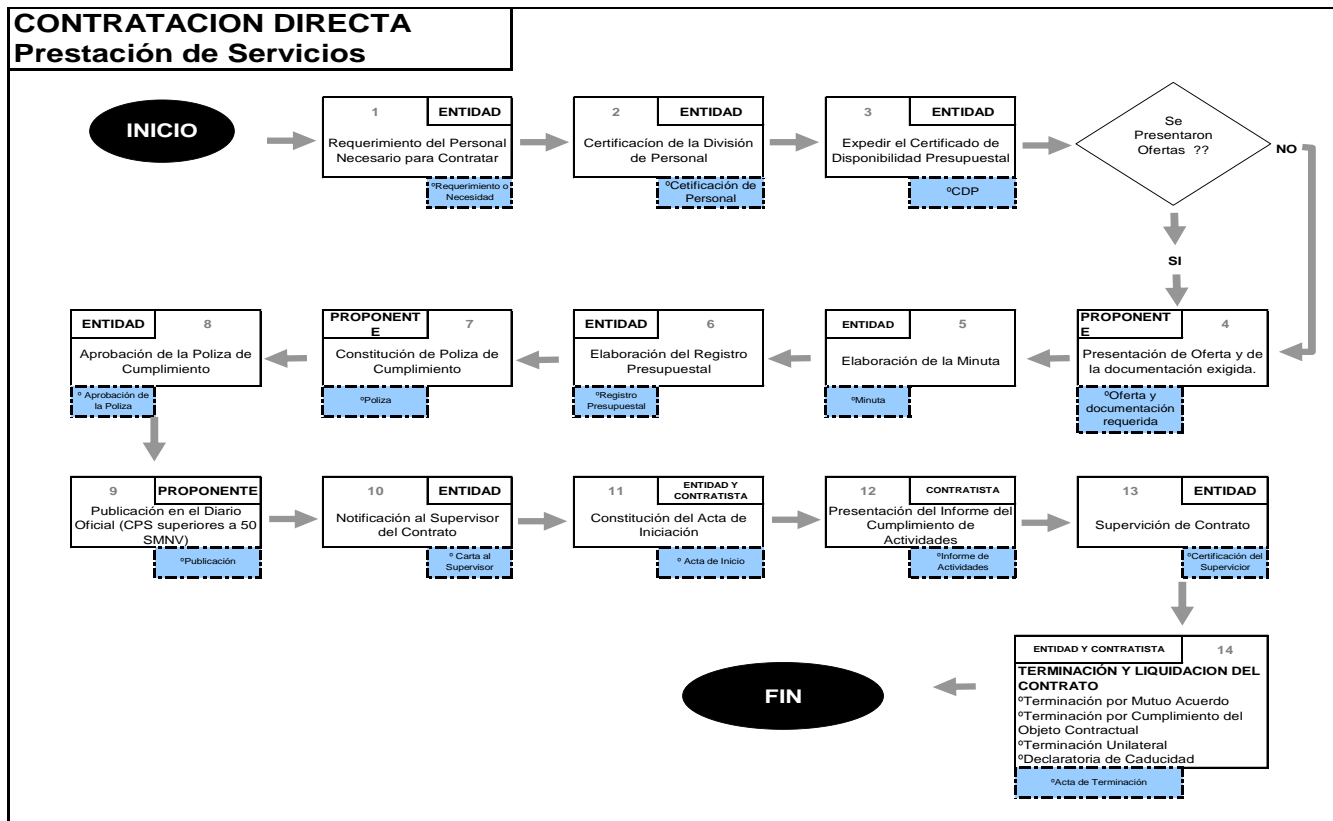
CONTRATACION DIRECTA
Prestación de Servicios

INICIO

1 ENTIDAD
Requerimiento del Personal Necesario para Contratar
ºRequerimiento o Necesidad

2 ENTIDAD
Certificacíon de la División de Personal
ºCetificación de Personal

3 ENTIDAD
Expedir el Certificado de Disponibilidad Presupuestal
ºCDP

Se Presentaron Ofertas ??
NO
SI

PROPONENTE 4
Presentación de Oferta y de la documentación exigida.
ºOferta y documentación requerida

ENTIDAD 5
Elaboración de la Minuta
ºMinuta

ENTIDAD 6
Elaboración del Registro Presupuestal
ºRegistro Presupuestal

PROPONENTE 7
Constitución de Poliza de Cumplimiento
ºPoliza

ENTIDAD 8
Aprobación de la Poliza de Cumplimiento
º Aprobación de la Poliza

9 PROPONENTE
Publicación en el Diario Oficial (CPS superiores a 50 SMNV)
ºPublicación

10 ENTIDAD
Notificación al Supervisor del Contrato
º Carta al Supervisor

11 ENTIDAD Y CONTRATISTA
Constitución del Acta de Iniciación
º Acta de Inicio

12 CONTRATISTA
Presentación del Informe del Cumplimiento de Actividades
ºInforme de Actividades

13 ENTIDAD
Supervición de Contrato
ºCertificación del Supervicior

ENTIDAD Y CONTRATISTA 14
TERMINACIÓN Y LIQUIDACION DEL CONTRATO
ºTerminación por Mutuo Acuerdo
ºTerminación por Cumplimiento del Objeto Contractual
ºTerminación Unilateral
ºDeclaratoria de Caducidad
ºActa de Terminación

FIN